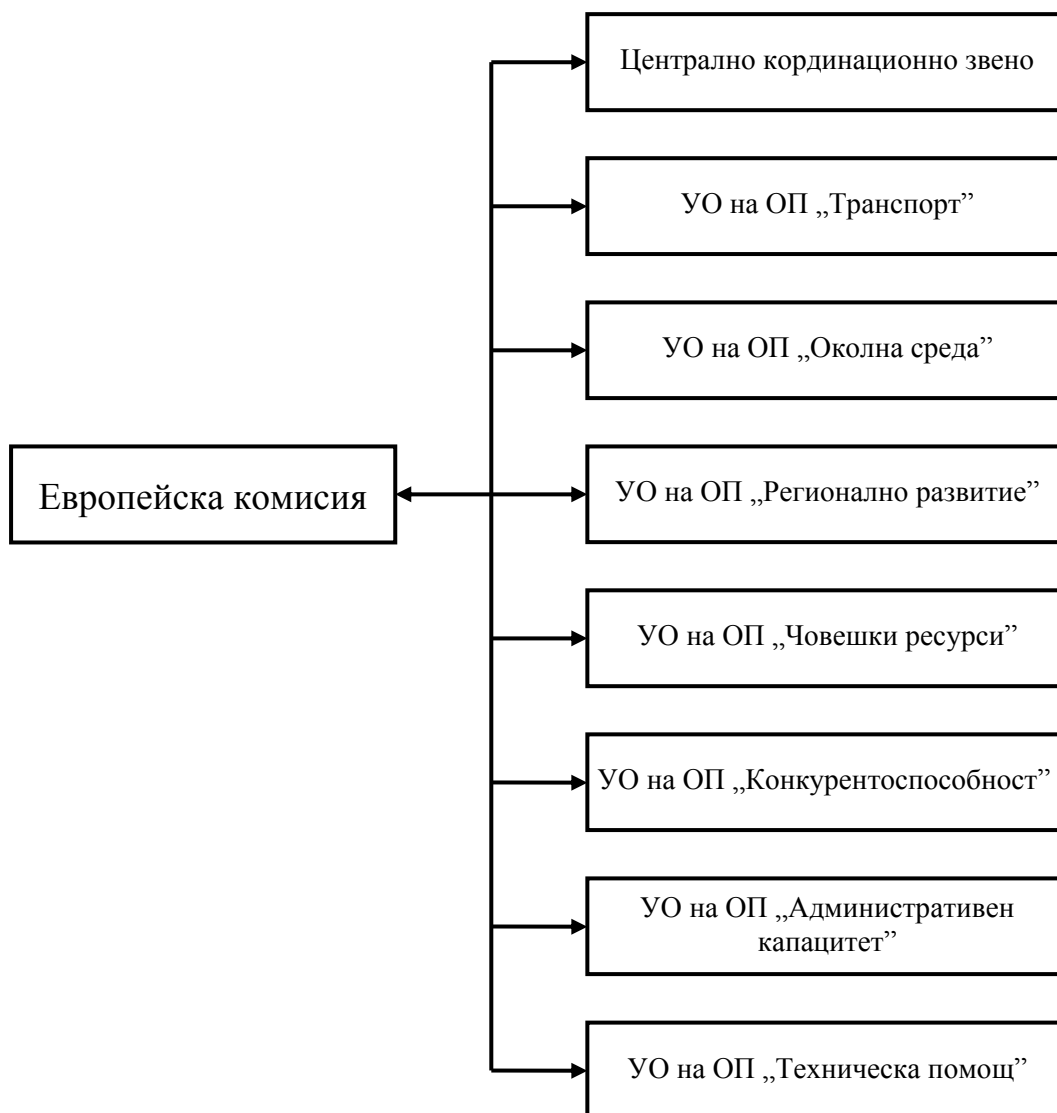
Европейска комисия

Централно кординационно звено

УО на ОП „Транспорт”

УО на ОП „Околна среда”

УО на ОП „Регионално развитие”

УО на ОП „Човешки ресурси”

УО на ОП „Конкурентоспособност”

УО на ОП „Административен капацитет”

УО на ОП „Техническа помощ”